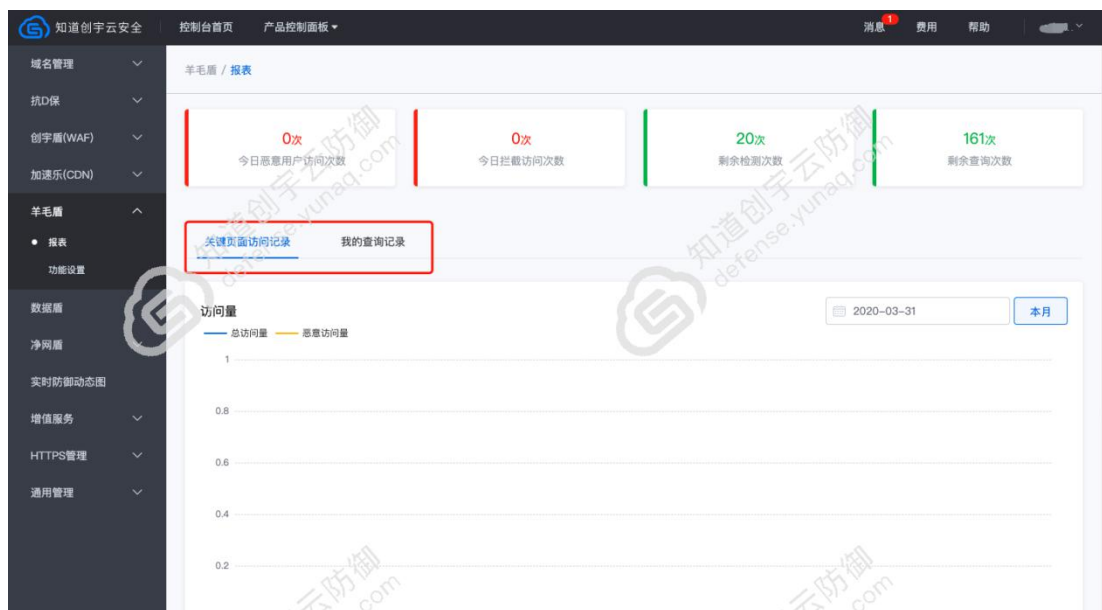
知道创宇云安全 控制台首页 产品控制面板 消息 1 费用 帮助

域名管理
抗D保
创宇盾(WAF)
加速乐(CDN)
羊毛盾
• 报表
功能设置
数据盾
净网盾
实时防御动态图
增值服务
HTTPS管理
通用管理

羊毛盾 / 报表

0次
今日恶意用户访问次数

0次
今日拦截访问次数

20次
剩余检测次数

161次
剩余查询次数

关键页面访问记录 我的查询记录

访问量
总访问量 恶意访问量

2020-03-31 本月

1
0.8
0.6
0.4
0.2

知道创宇云防御 defense.yunaq.com